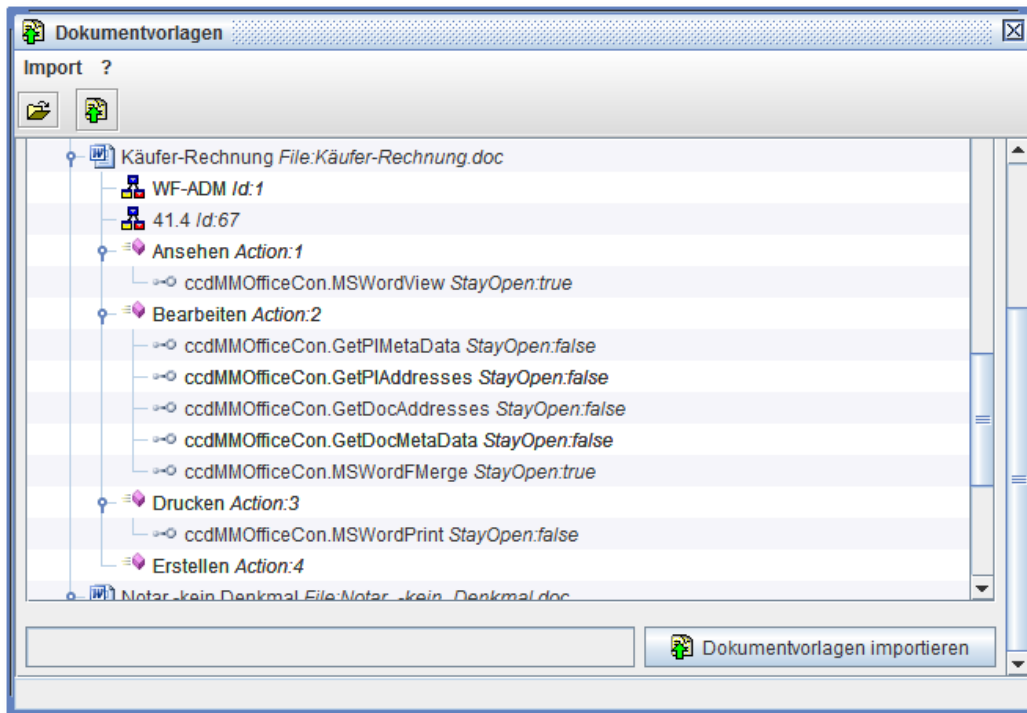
Dokumentvorlagen

Import ?

Käufer-Rechnung *File:Käufer-Rechnung.doc*

WF-ADM *Id:1*

41.4 *Id:67*

Ansehen *Action:1*

ccdMMOfficeCon.MSWordView *StayOpen:true*

Bearbeiten *Action:2*

ccdMMOfficeCon.GetPIMetaData *StayOpen:false*

ccdMMOfficeCon.GetPIAddresses *StayOpen:false*

ccdMMOfficeCon.GetDocAddresses *StayOpen:false*

ccdMMOfficeCon.GetDocMetaData *StayOpen:false*

ccdMMOfficeCon.MSWordFMerge *StayOpen:true*

Drucken *Action:3*

ccdMMOfficeCon.MSWordPrint *StayOpen:false*

Erstellen *Action:4*

Notar -kein Denkmal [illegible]

Dokumentvorlagen importieren